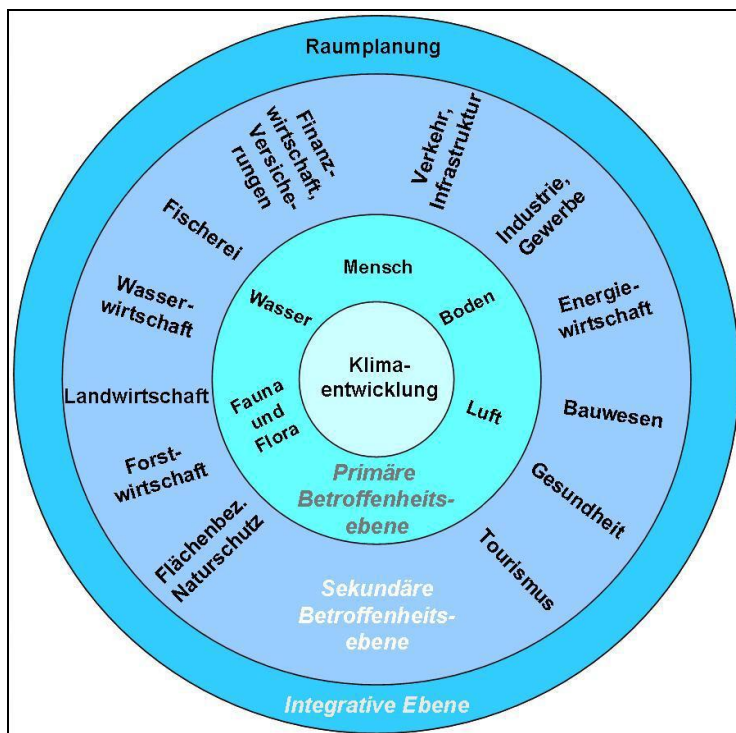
Raumplanung

Finanzwirtschaft, Versicherungen

Verkehr, Infrastruktur

Fischerei

Industrie, Gewerbe

Wasserwirtschaft

Energiewirtschaft

Landwirtschaft

Bauwesen

Forstwirtschaft

Gesundheit

Flächenbez. Naturschutz

Tourismus

Mensch

Wasser

Boden

Klimaentwicklung

Fauna und Flora

Luft

Primäre Betroffenheitsebene

Sekundäre Betroffenheitsebene

Integrative Ebene